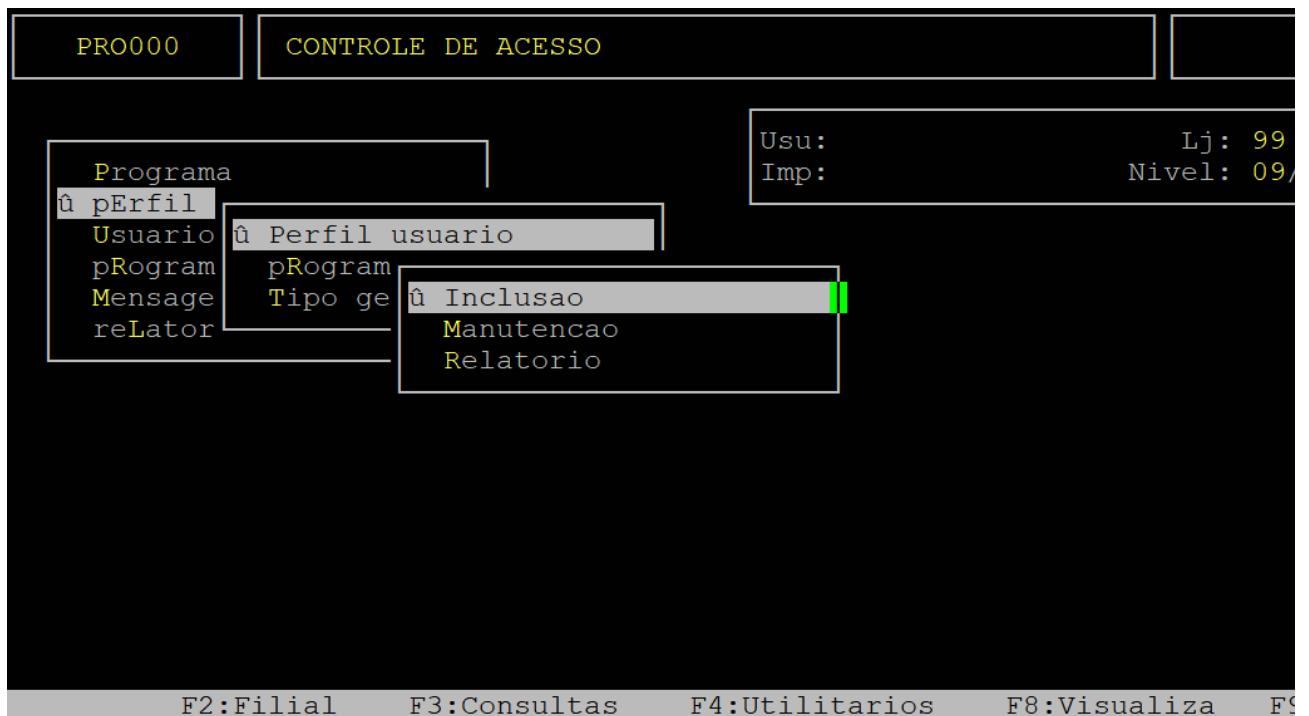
PRO000

CONTROLE DE ACESSO

Usu:
Lj: 99
Imp:
Nivel: 09/

Programa
û pErfil
Usuario
pRogram
Mensage
reLator

û Perfil usuario
pRogram
Tipo ge

û Inclusao
Manutencao
Relatorio

F2:Filial F3:Consultas F4:Utilitarios F8:Visualiza F9